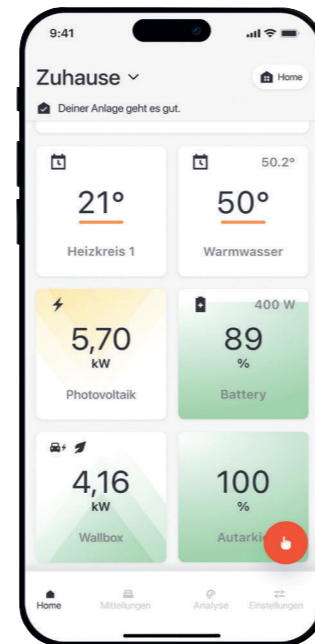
9:41

Zuhause

Home

Deiner Anlage geht es gut.

21°

Heizkreis 1

50.2°

50°

Warmwasser

5,70
kW

Photovoltaik

400 W

89
%

Battery

4,16
kW

Wallbox

100
%

Autarki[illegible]

Home

Mitteilungen

Analyse

Einstellungen